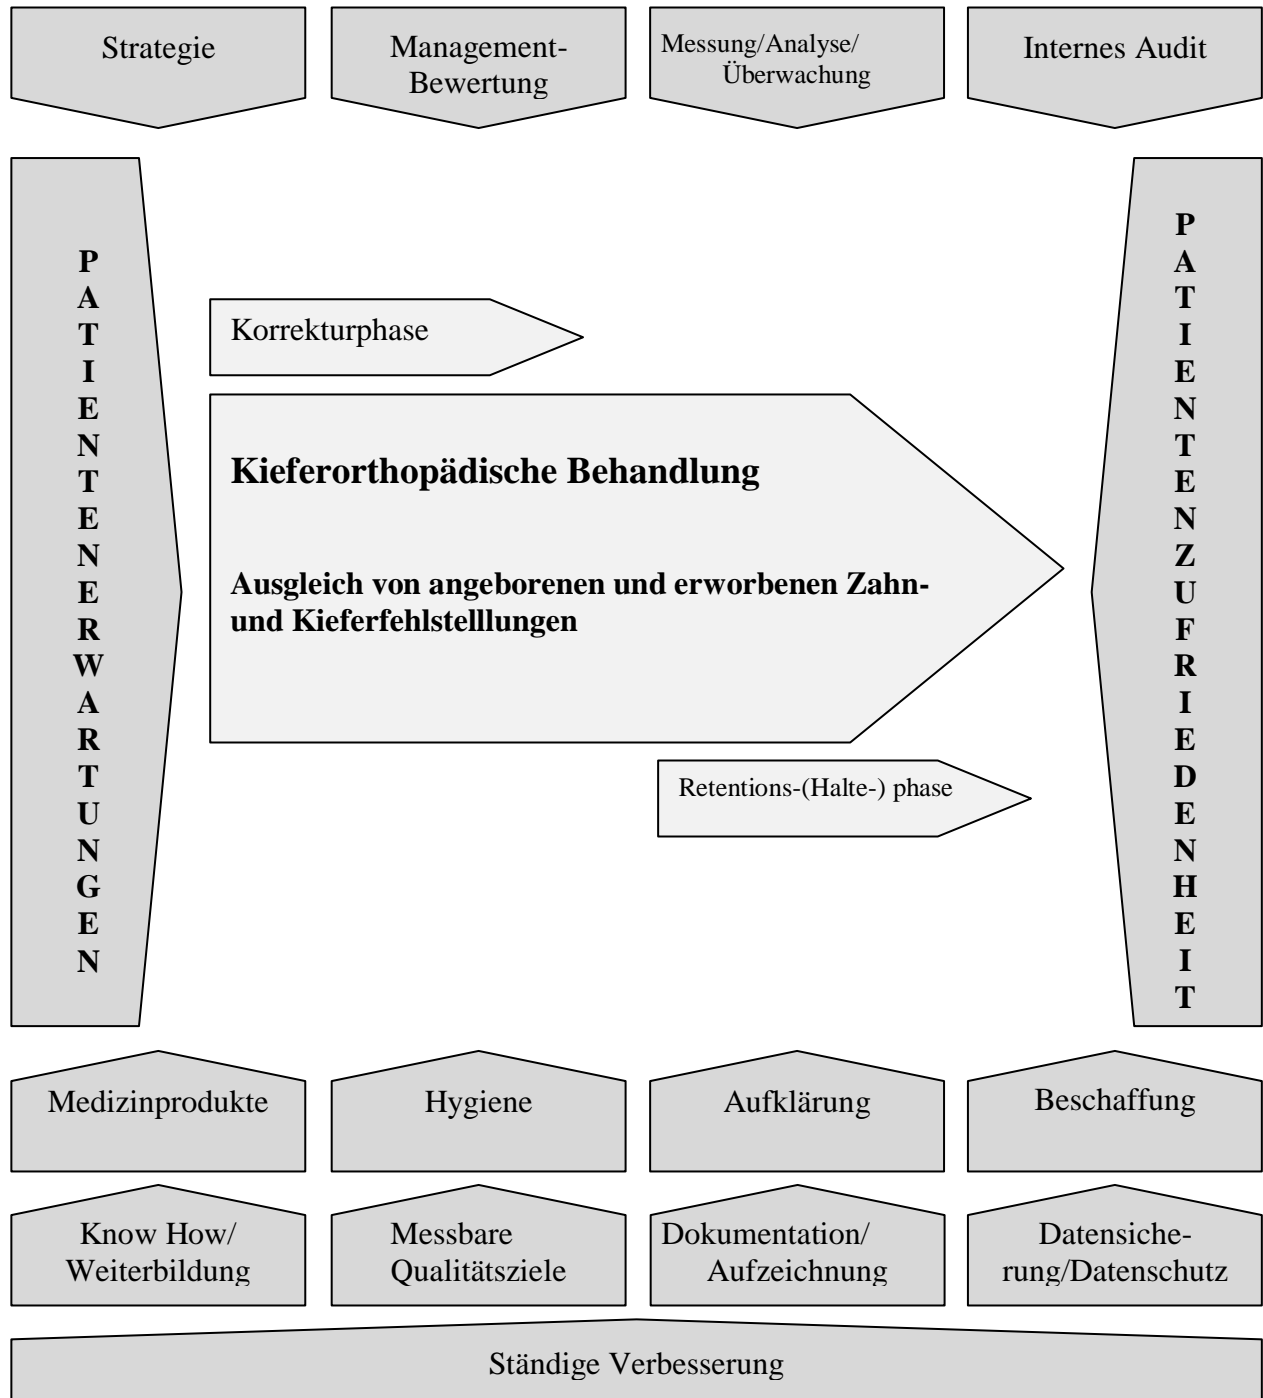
Strategie

Management-Bewertung

Messung/Analyse/ Überwachung

Internes Audit

P
A
T
I
E
N
T
E
N
E
R
W
A
R
T
U
N
G
E
N

Korrekturphase

**Kieferorthopädische Behandlung**

**Ausgleich von angeborenen und erworbenen Zahn- und Kieferfehlstelllungen**

Retentions-(Halte-) phase

P
A
T
I
E
N
T
E
N
Z
U
F
R
I
E
D
E
N
H
E
I
T

Medizinprodukte

Hygiene

Aufklärung

Beschaffung

Know How/ Weiterbildung

Messbare Qualitätsziele

Dokumentation/ Aufzeichnung

Datensicherung/Datenschutz

Ständige Verbesserung